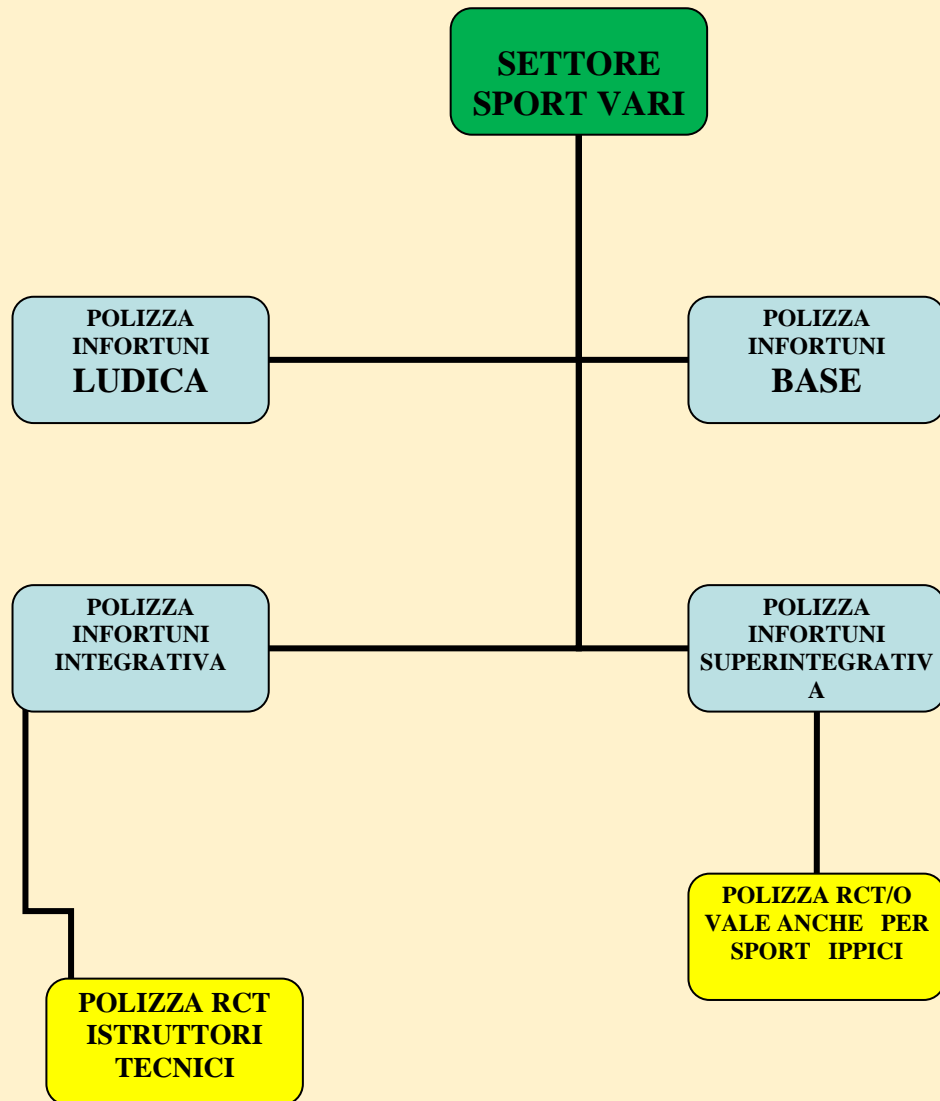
SETTORE SPORT VARI

POLIZZA INFORTUNI LUDICA

POLIZZA INFORTUNI BASE

POLIZZA INFORTUNI INTEGRATIVA

POLIZZA INFORTUNI SUPERINTEGRATIV A

POLIZZA RCT/O VALE ANCHE PER SPORT IPPICI

POLIZZA RCT ISTRUTTORI TECNICI